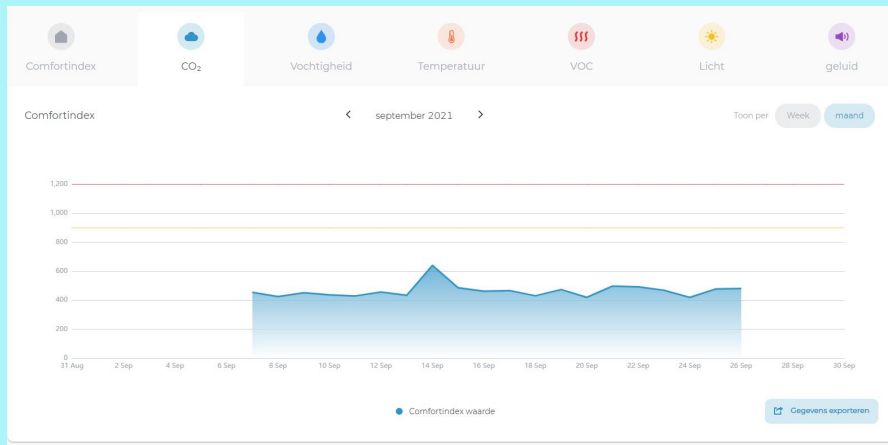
Comfortindex
$CO_2$
Vochtigheid
Temperatuur
VOC
Licht
geluid

Comfortindex

‹ september 2021 ›

Toon per Week maand

1,200
1,000
800
600
400
200
0

31 Aug 2 Sep 4 Sep 6 Sep 8 Sep 10 Sep 12 Sep 14 Sep 16 Sep 18 Sep 20 Sep 22 Sep 24 Sep 26 Sep 28 Sep 30 Sep

Comfortindex waarde

Gegevens exporteren